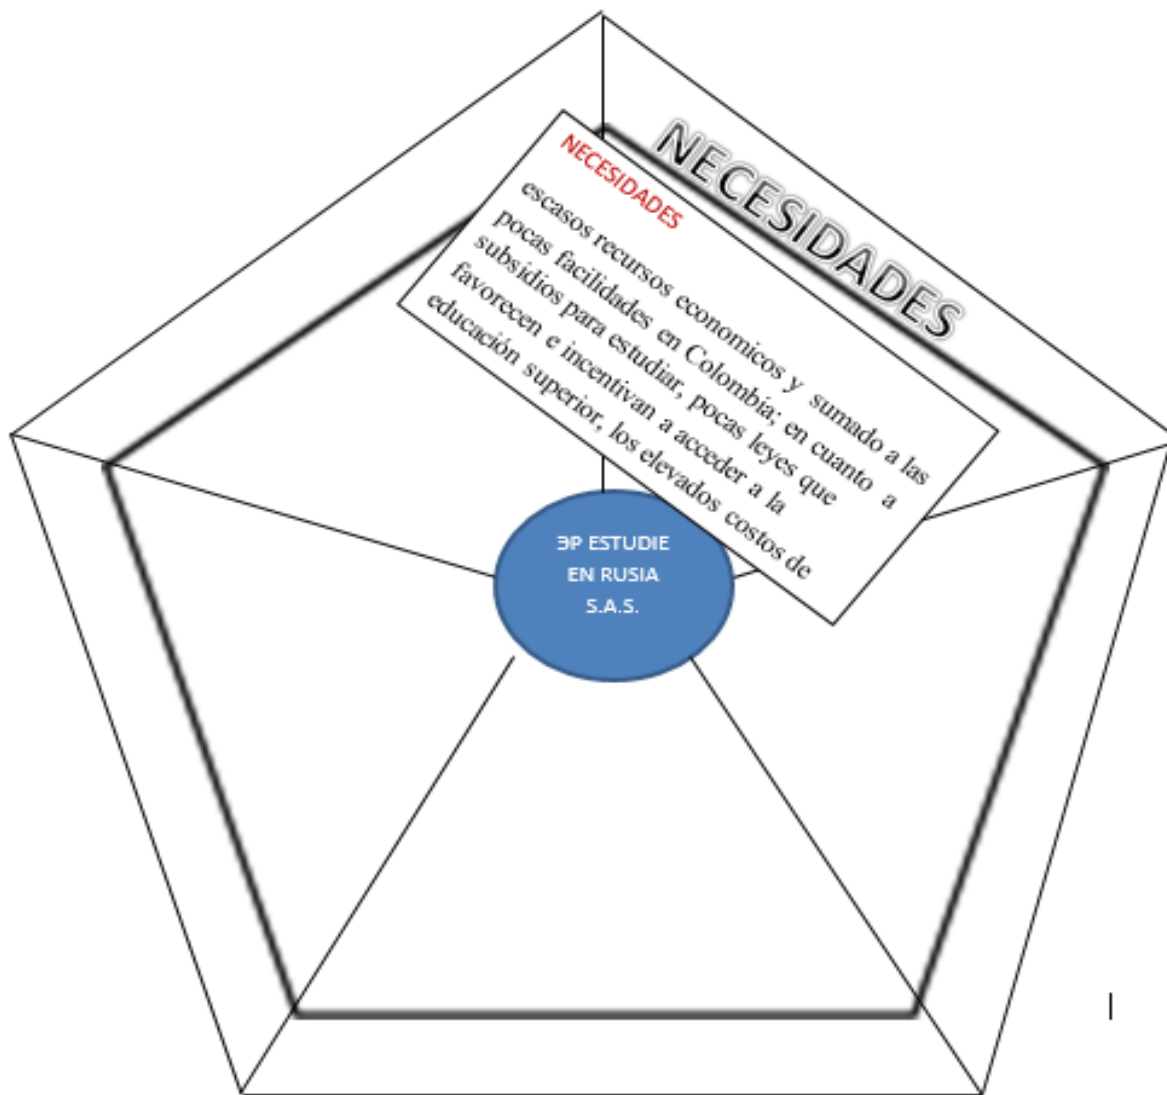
NECESIDADES

NECESIDADES

escasos recursos economicos y sumado a las pocas facilidades en Colombia; en cuanto a subsidios para estudiar, pocas leyes que favorecen e incentivan a acceder a la educación superior, los elevados costos de

ЭР ESTUDIE EN RUSIA S.A.S.